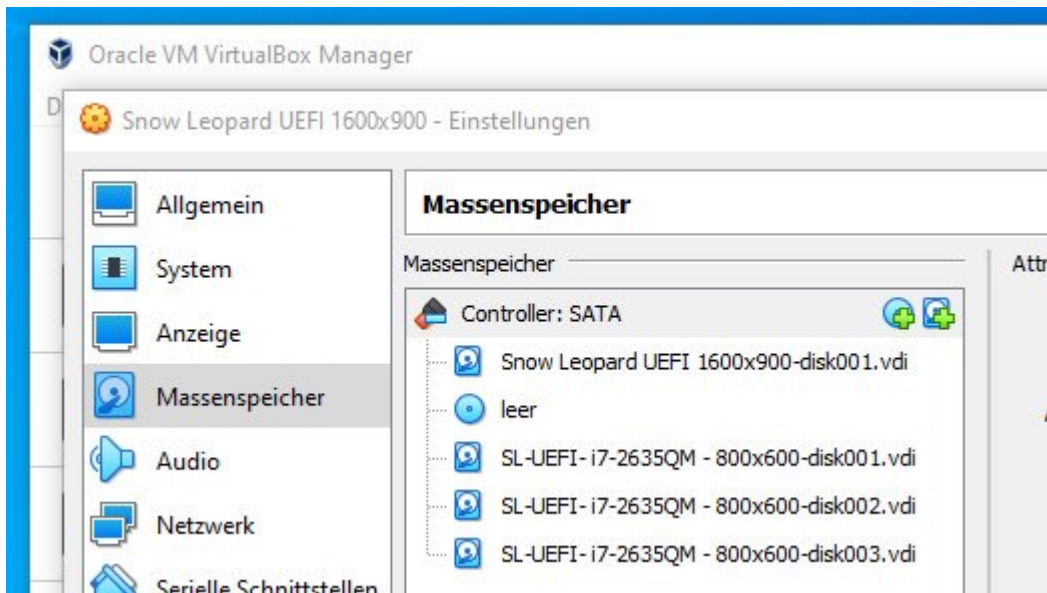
Oracle VM VirtualBox Manager

D

Snow Leopard UEFI 1600x900 - Einstellungen

Allgemein

System

Anzeige

Massenspeicher

Audio

Netzwerk

Serielle Schnittstellen

Massenspeicher

Massenspeicher

Attr

Controller: SATA

Snow Leopard UEFI 1600x900-disk001.vdi

leer

SL-UEFI- i7-2635QM - 800x600-disk001.vdi

SL-UEFI- i7-2635QM - 800x600-disk002.vdi

SL-UEFI- i7-2635QM - 800x600-disk003.vdi